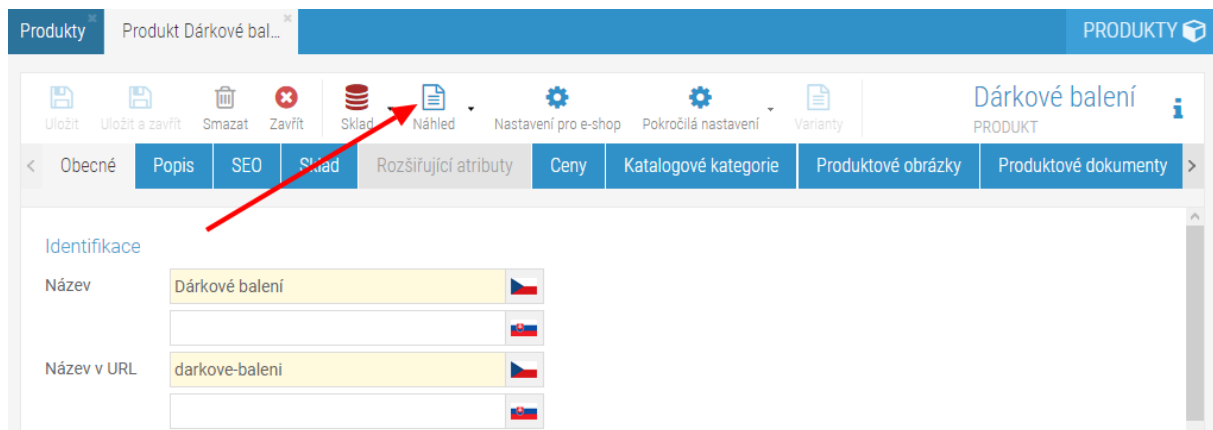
Produkty | Produkt Dárkové bal... | PRODUKTY

Uložit | Uložit a zavřít | Smazat | Zavřít | Sklad | Náhled | Nastavení pro e-shop | Pokročilá nastavení | Varianty

Dárkové balení
PRODUKT

Obecné | Popis | SEO | Sklad | Rozšiřující atributy | Ceny | Katalogové kategorie | Produktové obrázky | Produktové dokumenty

Identifikace

Název
Dárkové balení

Název v URL
darkove-baleni